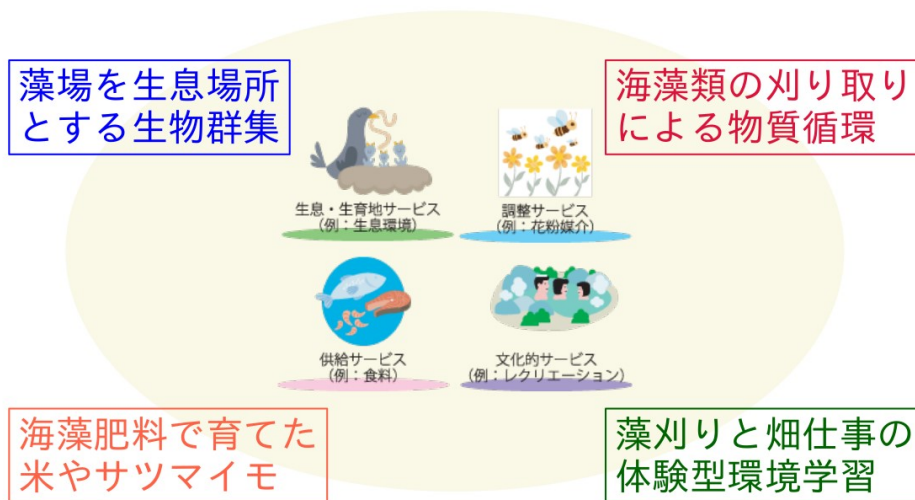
藻場を生息場所とする生物群集

海藻類の刈り取りによる物質循環

生息・生育地サービス
（例：生息環境）

調整サービス
（例：花粉媒介）

供給サービス
（例：食料）

文化的サービス
（例：レクリエーション）

海藻肥料で育てた米やサツマイモ

藻刈りと畑仕事の体験型環境学習